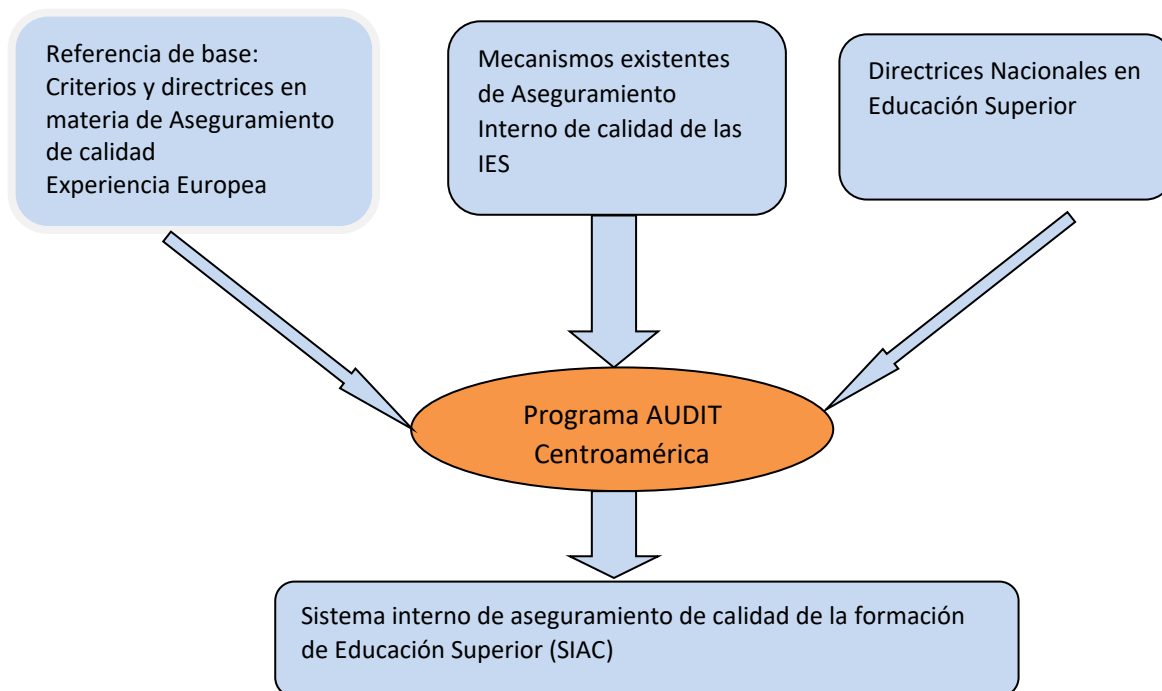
Referencia de base:
Criterios y directrices en materia de Aseguramiento de calidad
Experiencia Europea

Mecanismos existentes de Aseguramiento Interno de calidad de las IES

Directrices Nacionales en Educación Superior

Programa AUDIT Centroamérica

Sistema interno de aseguramiento de calidad de la formación de Educación Superior (SIAC)